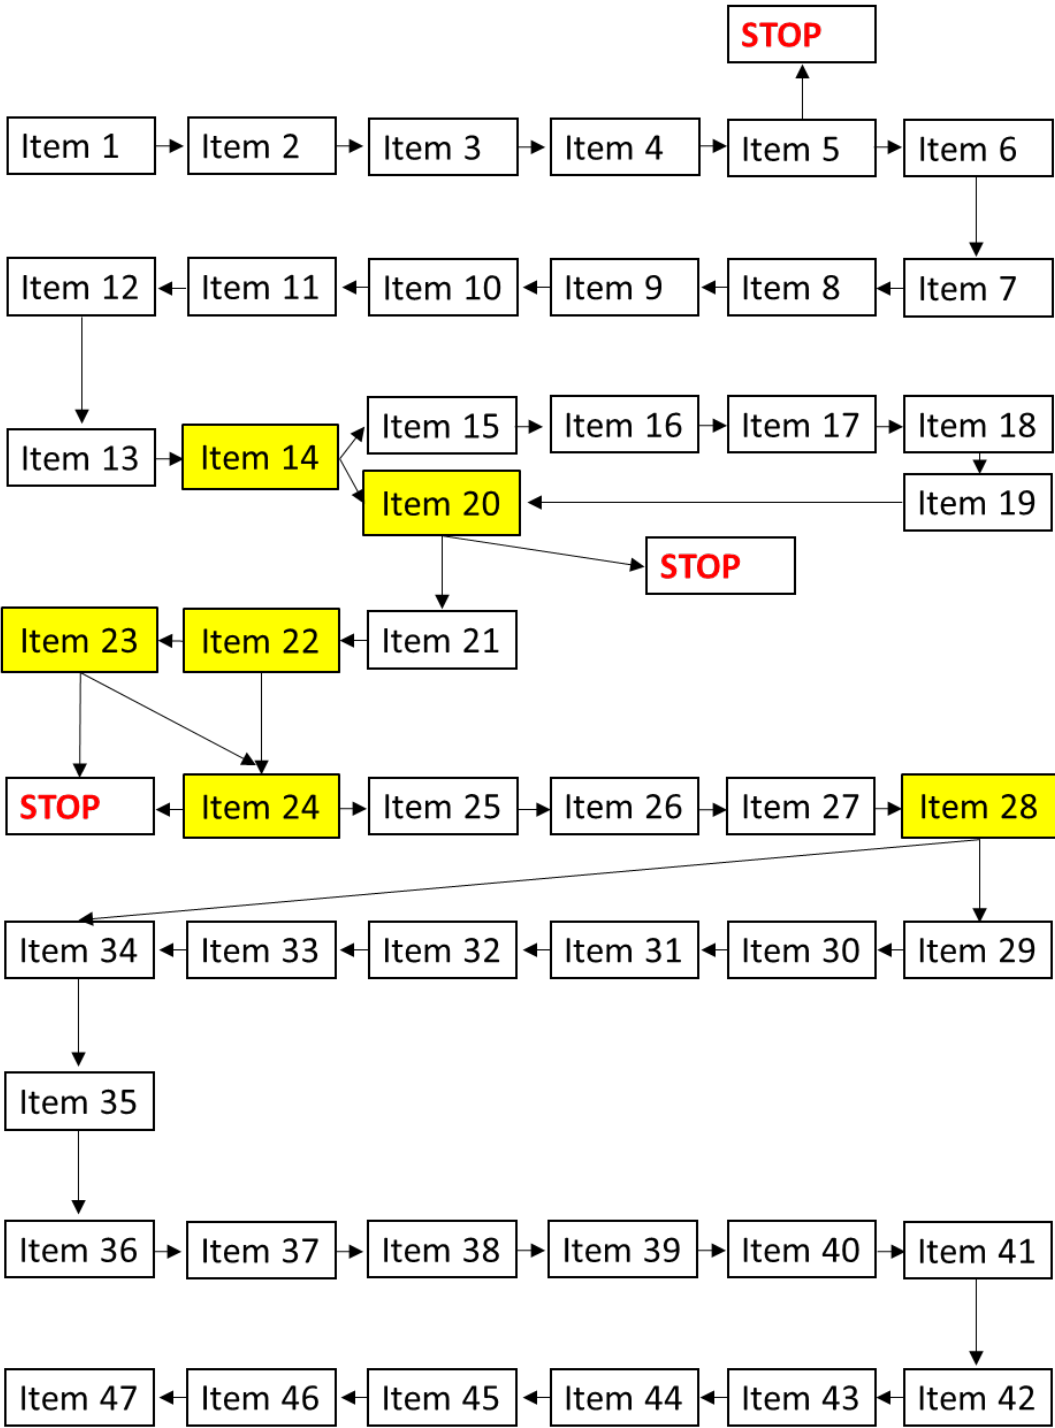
STOP

Item 1 Item 2 Item 3 Item 4 Item 5 Item 6

Item 12 Item 11 Item 10 Item 9 Item 8 Item 7

Item 15 Item 16 Item 17 Item 18

Item 13 Item 14

Item 20 Item 19

STOP

Item 23 Item 22 Item 21

STOP Item 24 Item 25 Item 26 Item 27 Item 28

Item 34 Item 33 Item 32 Item 31 Item 30 Item 29

Item 35

Item 36 Item 37 Item 38 Item 39 Item 40 Item 41

Item 47 Item 46 Item 45 Item 44 Item 43 Item 42